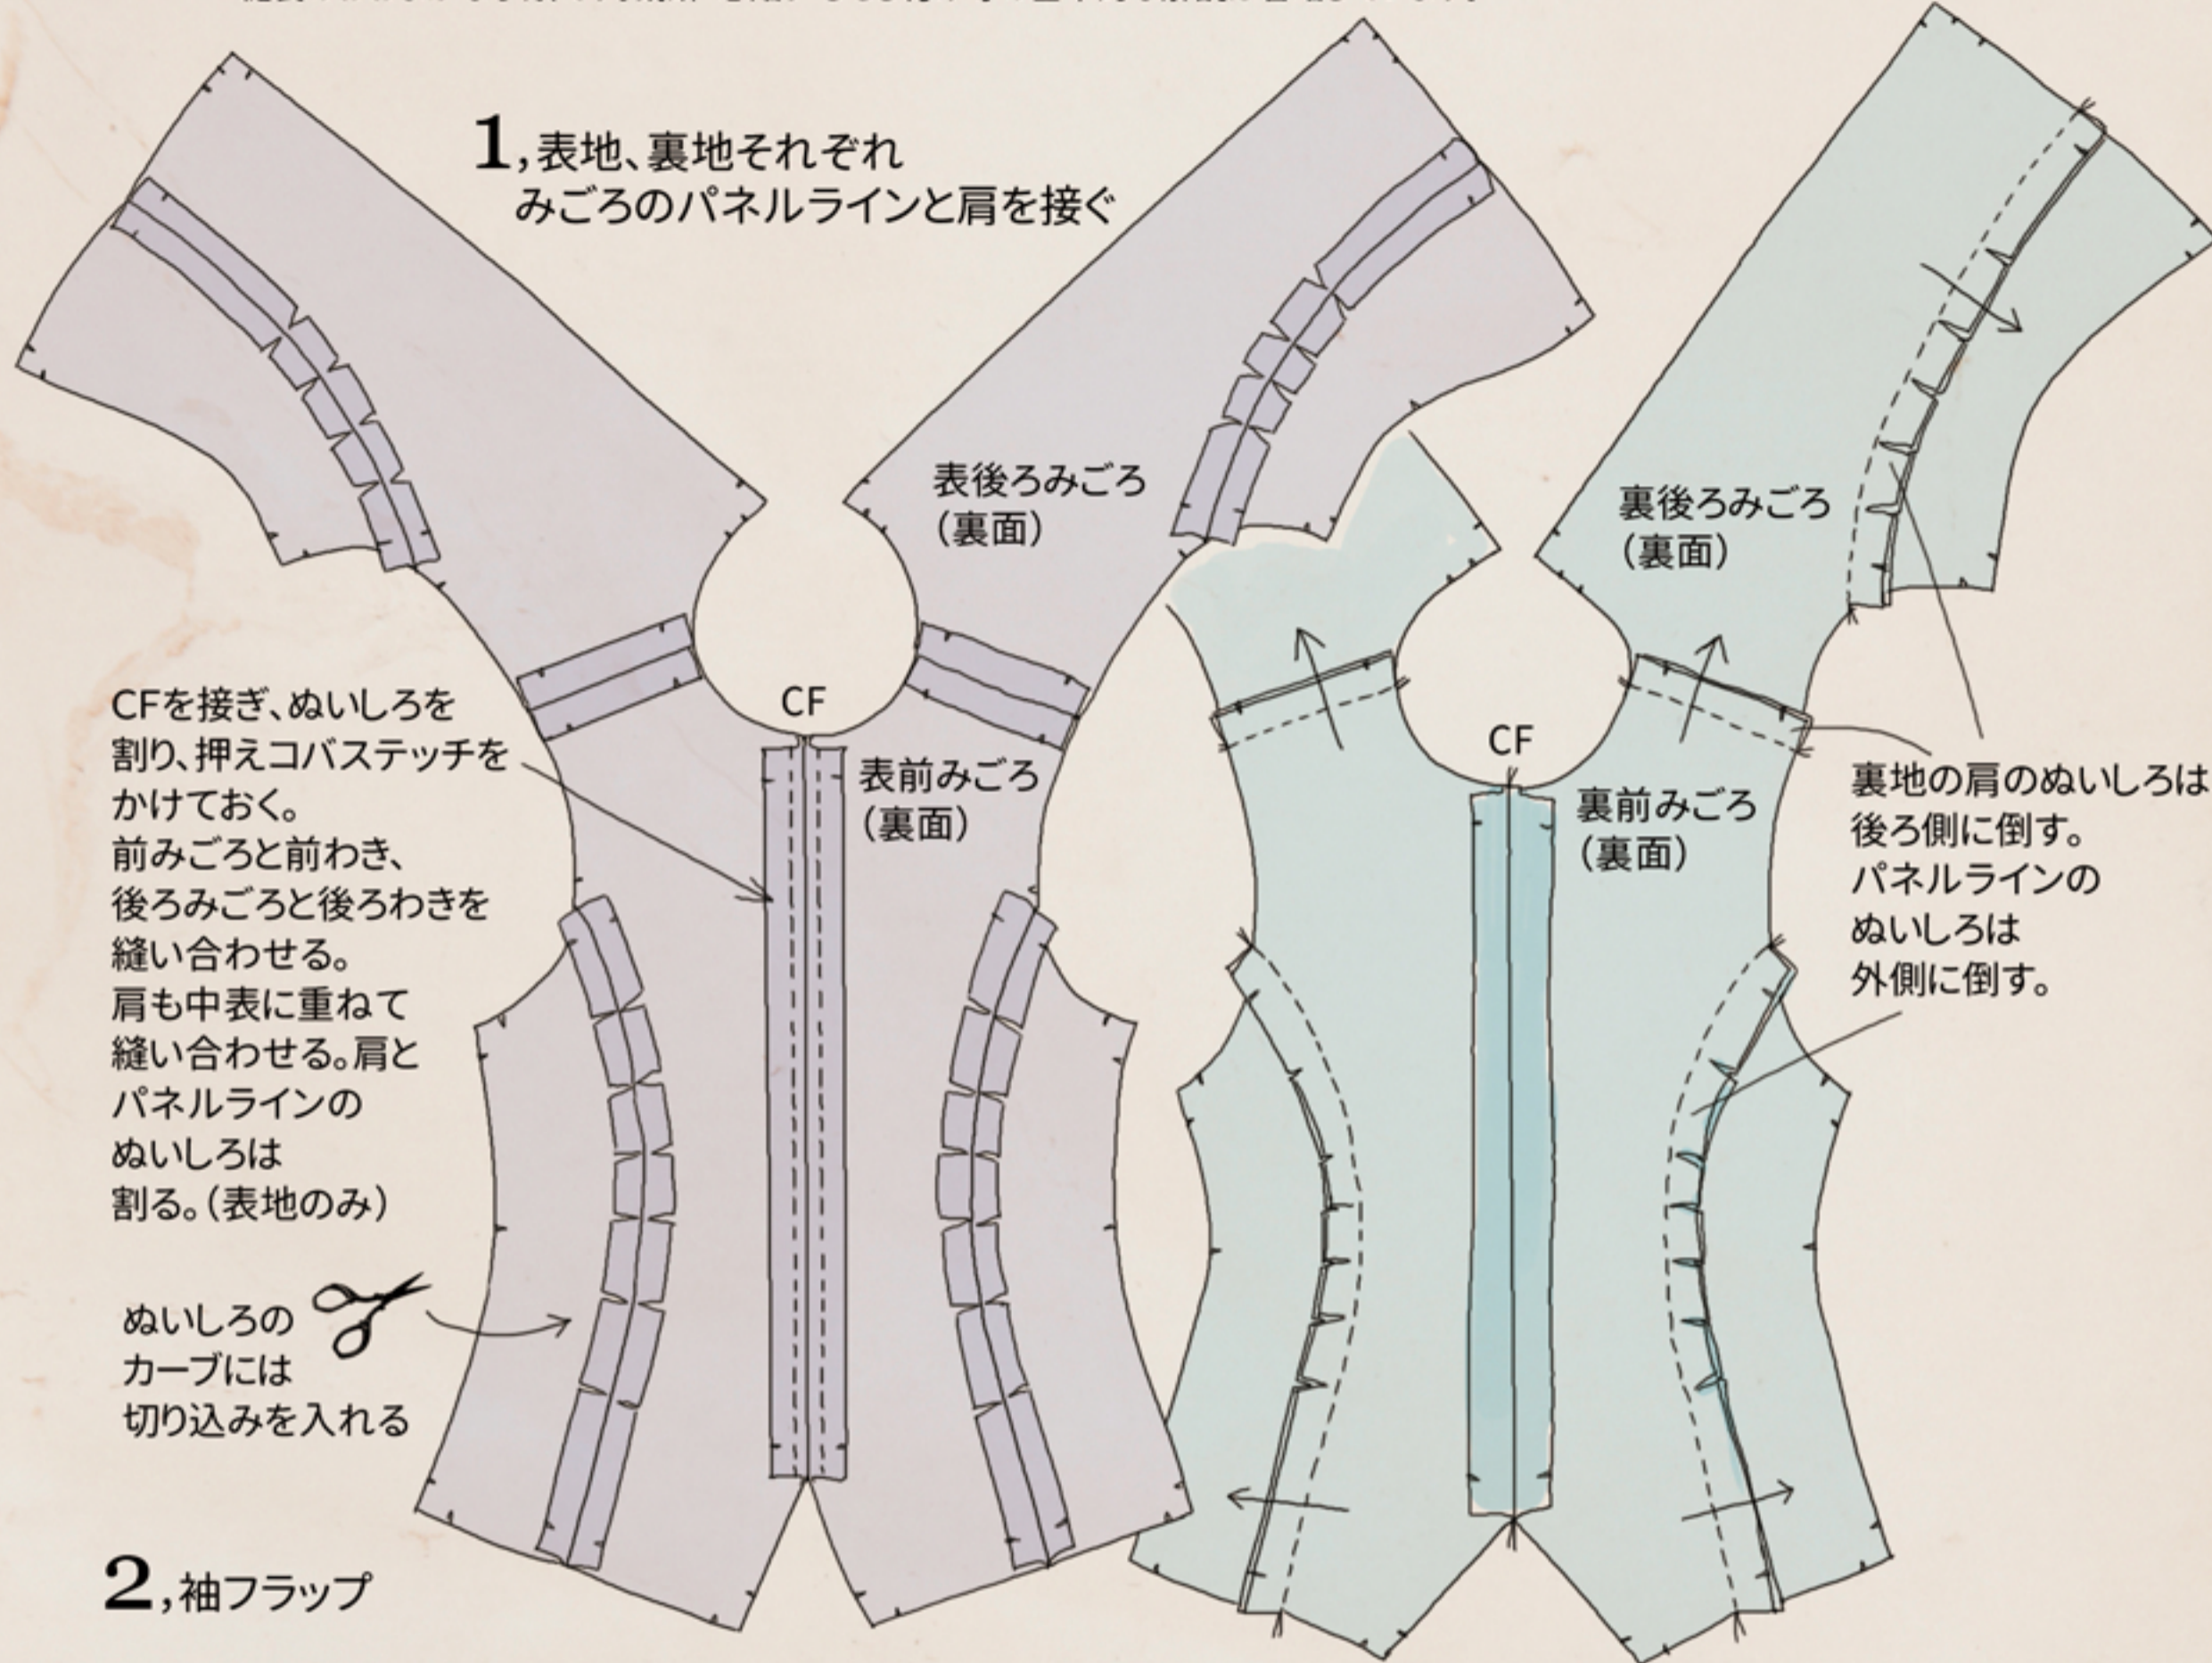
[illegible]

1,表地、裏地それぞれ
みごろのパネルラインと肩を接ぐ

表後ろみごろ
(裏面)

裏後ろみごろ
(裏面)

CF

CF

CFを接ぎ、ぬいしろを割り、押えコバステッチをかけておく。
前みごろと前わき、後ろみごろと後ろわきを縫い合わせる。
肩も中表に重ねて縫い合わせる。肩とパネルラインのぬいしろは割る。(表地のみ)

表前みごろ
(裏面)

裏前みごろ
(裏面)

裏地の肩のぬいしろは後ろ側に倒す。
パネルラインのぬいしろは外側に倒す。

ぬいしろのカーブには切り込みを入れる

2,袖フラップ